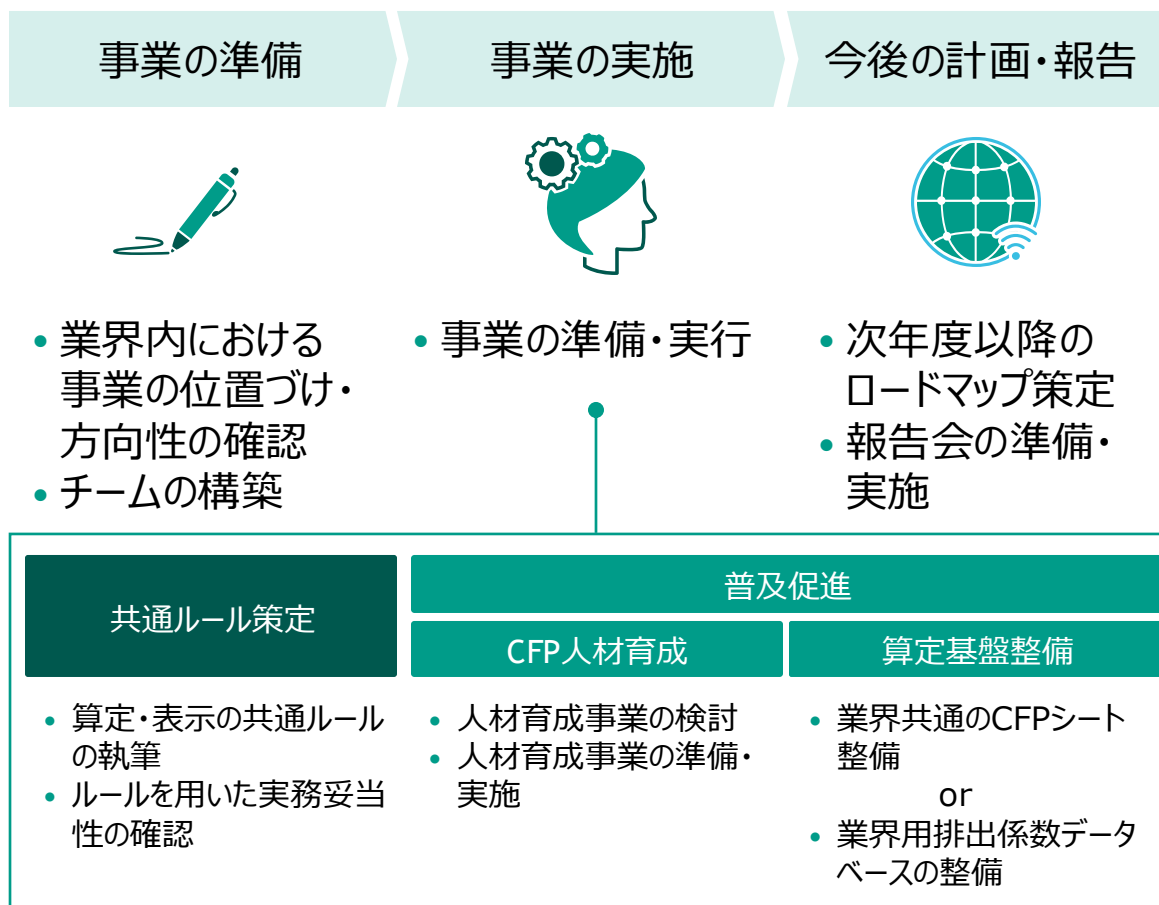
事業の準備

事業の実施

今後の計画・報告

• 業界内における事業の位置づけ・方向性の確認
• チームの構築

• 事業の準備・実行

• 次年度以降のロードマップ策定
• 報告会の準備・実施

共通ルール策定

普及促進

CFP人材育成

算定基盤整備

• 算定・表示の共通ルールの執筆
• ルールを用いた実務妥当性の確認

• 人材育成事業の検討
• 人材育成事業の準備・実施

• 業界共通のCFPシート整備
or
• 業界用排出係数データベースの整備